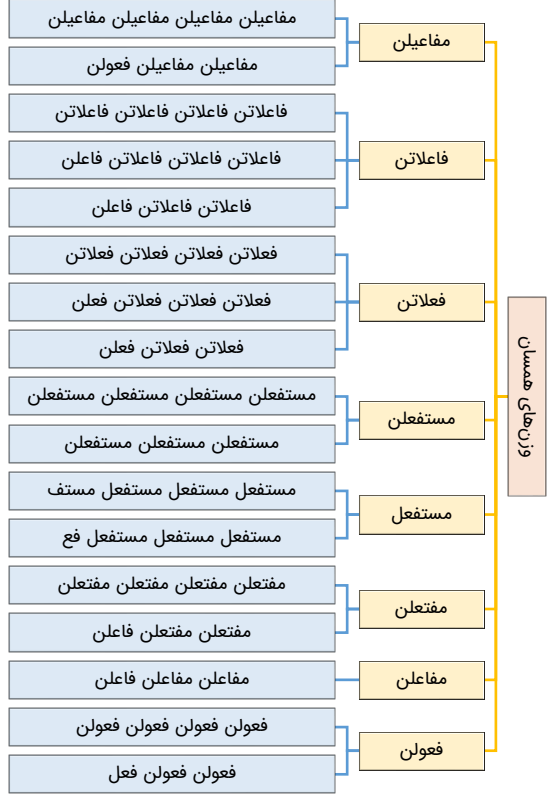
وزن‌های همسان

مفاعیلن
مفاعیلن مفاعیلن مفاعیلن مفاعیلن
مفاعیلن مفاعیلن فعولن

فاعلاتن
فاعلاتن فاعلاتن فاعلاتن فاعلاتن
فاعلاتن فاعلاتن فاعلاتن فاعلن
فاعلاتن فاعلاتن فاعلن

فعلاتن
فعلاتن فعلاتن فعلاتن فعلاتن
فعلاتن فعلاتن فعلاتن فعلن
فعلاتن فعلاتن فعلن

مستفعلن
مستفعلن مستفعلن مستفعلن مستفعلن
مستفعلن مستفعلن مستفعلن

مستفعل
مستفعل مستفعل مستفعل مستف
مستفعل مستفعل مستفعل فع

مفتعلن
مفتعلن مفتعلن مفتعلن مفتعلن
مفتعلن مفتعلن فاعلن

مفاعلن
مفاعلن مفاعلن فاعلن

فعولن
فعولن فعولن فعولن فعولن
فعولن فعولن فعل